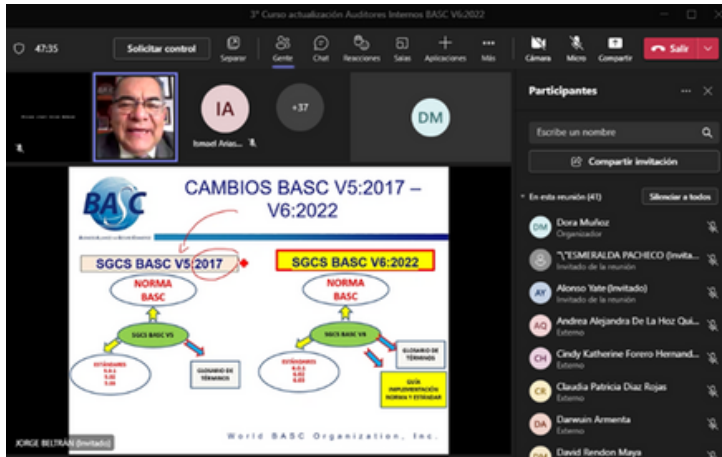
3° Curso actualización Auditores Internos BASC V6:2022

47:35

Solicitar control

Separar

Gente

Chat

Reacciones

Salas

Aplicaciones

Más

Cámara

Micro

Compartir

Salir

IA

Ismael Arias...

+37

DM

Participantes

Escribe un nombre

Compartir invitación

En esta reunión (41)

Silenciar a todos

Dora Muñoz
Organizador

"\"ESMERALDA PACHECO (Invita...
Invitado de la reunión

Alonso Yate (Invitado)
Invitado de la reunión

Andrea Alejandra De La Hoz Qui...
Externo

Cindy Katherine Forero Hernand...
Externo

Claudia Patricia Diaz Rojas
Externo

Darwuin Armenta
Externo

David Rendon Maya

BASC

CAMBIOS BASC V5:2017 – V6:2022

SGCS BASC V5:2017

SGCS BASC V6:2022

NORMA BASC

NORMA BASC

SGCS BASC V5

SGCS BASC V6

ESTÁNDARES
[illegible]
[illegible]
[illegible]

GLOSARIO DE TÉRMINOS

ESTÁNDARES
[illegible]
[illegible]
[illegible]

GLOSARIO DE TÉRMINOS

GUÍA IMPLEMENTACIÓN NORMA Y ESTÁNDAR

World BASC Organization, Inc.

JORGE BELTRAN (Invitado)